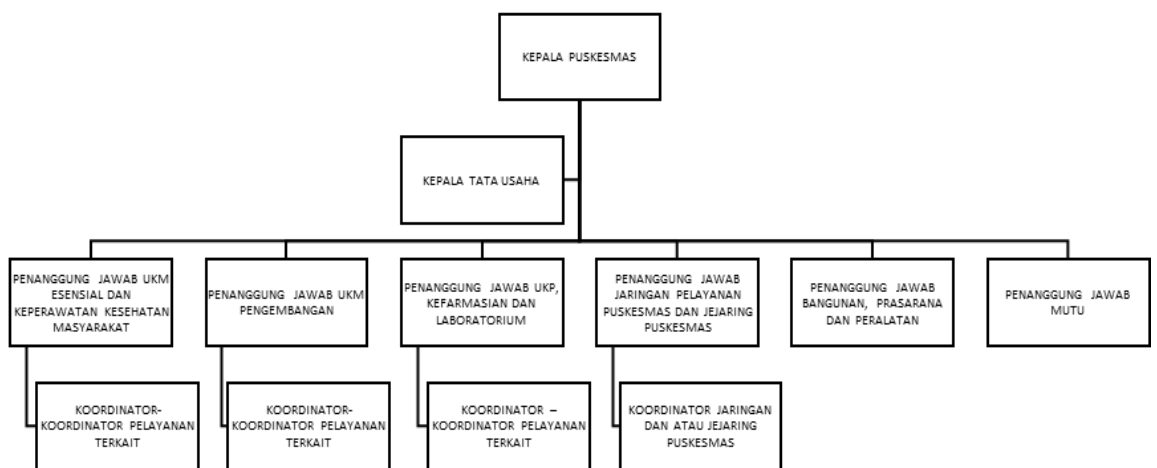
KEPALA PUSKESMAS

KEPALA TATA USAHA

PENANGGUNG JAWAB UKM ESENSIAL DAN KEPERAWATAN KESEHATAN MASYARAKAT

PENANGGUNG JAWAB UKM PENGEMBANGAN

PENANGGUNG JAWAB UKP, KEFARMASIAN DAN LABORATORIUM

PENANGGUNG JAWAB JARINGAN PELAYANAN PUSKESMAS DAN JEJARING PUSKESMAS

PENANGGUNG JAWAB BANGUNAN, PRASARANA DAN PERALATAN

PENANGGUNG JAWAB MUTU

KOORDINATOR-KOORDINATOR PELAYANAN TERKAIT

KOORDINATOR-KOORDINATOR PELAYANAN TERKAIT

KOORDINATOR – KOORDINATOR PELAYANAN TERKAIT

KOORDINATOR JARINGAN DAN ATAU JEJARING PUSKESMAS